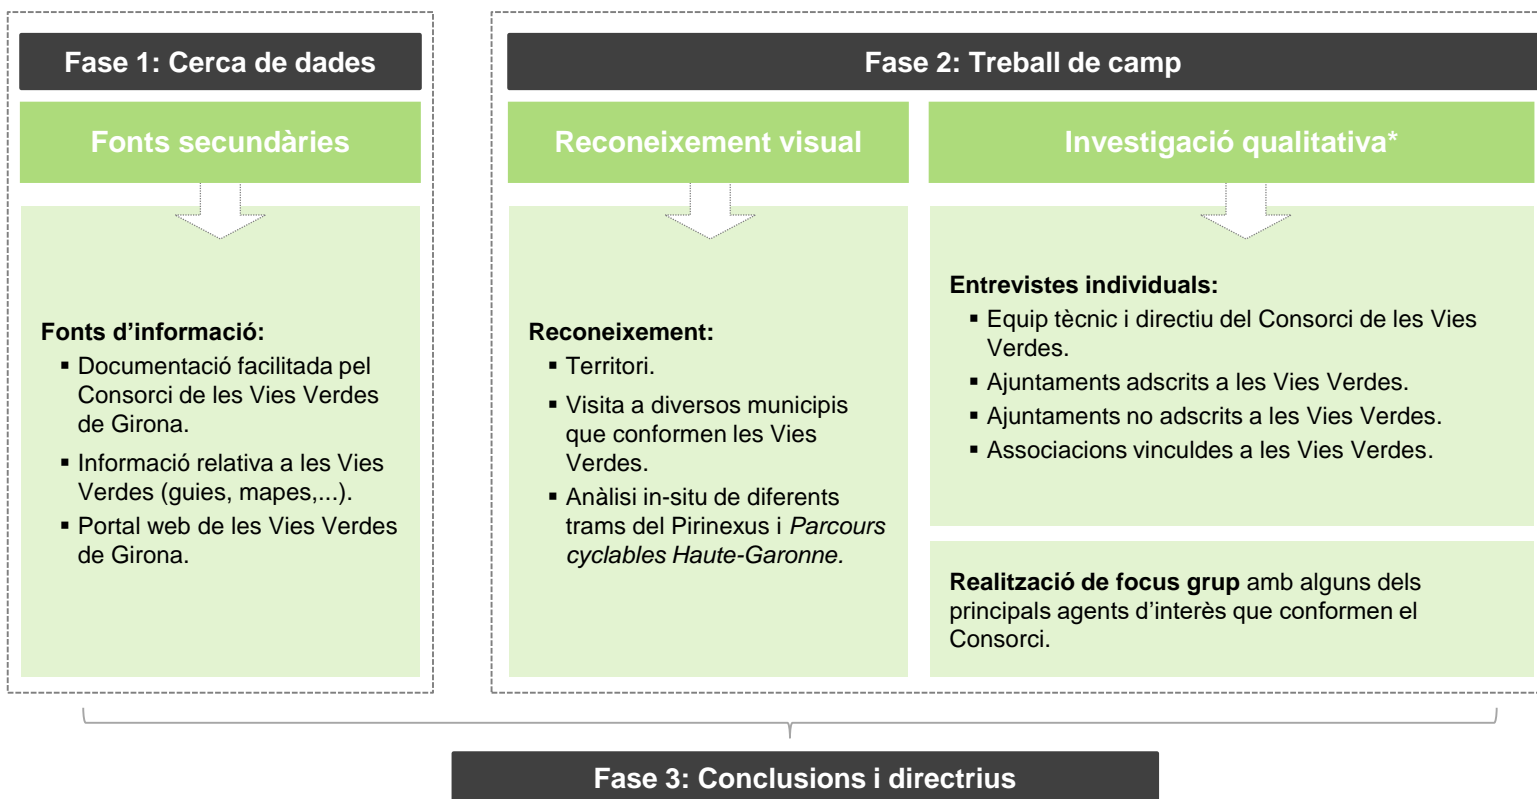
Fase 1: Cerca de dades

Fonts secundàries

Fonts d'informació:
- Documentació facilitada pel Consorci de les Vies Verdes de Girona.
- Informació relativa a les Vies Verdes (guies, mapes,...).
- Portal web de les Vies Verdes de Girona.

Fase 2: Treball de camp

Reconeixement visual

Reconeixement:
- Territori.
- Visita a diversos municipis que conformen les Vies Verdes.
- Anàlisi in-situ de diferents trams del Pirinexus i *Parcours cyclables Haute-Garonne.*

Investigació qualitativa*

Entrevistes individuals:
- Equip tècnic i directiu del Consorci de les Vies Verdes.
- Ajuntaments adscrits a les Vies Verdes.
- Ajuntaments no adscrits a les Vies Verdes.
- Associacions vinculdes a les Vies Verdes.

**Realització de focus grup** amb alguns dels principals agents d'interès que conformen el Consorci.

Fase 3: Conclusions i directrius